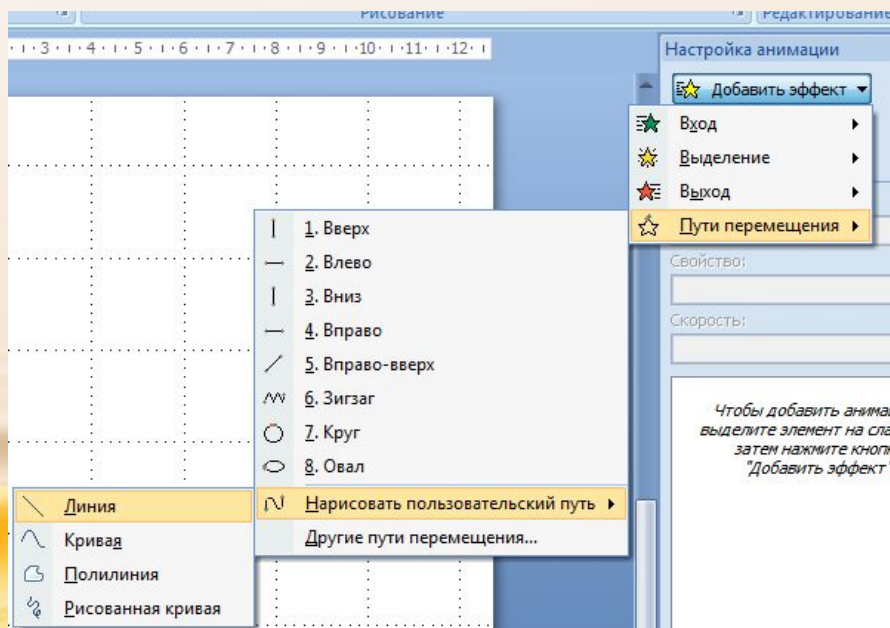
Рисование
Редактирование
·1·3·1·4·1·5·1·6·1·7·1·8·1·9·1·10·1·11·1·12·1
Настройка анимации
Добавить эффект
Вход
Выделение
Выход
Пути перемещения
Свойство:
Скорость:
Чтобы добавить анима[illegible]
выделите элемент на сла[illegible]
затем нажмите кноп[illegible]
"Добавить эффект"
1. Вверх
2. Влево
3. Вниз
4. Вправо
5. Вправо-вверх
6. Зигзаг
7. Круг
8. Овал
Нарисовать пользовательский путь
Другие пути перемещения...
Линия
Кривая
Полилиния
Рисованная кривая